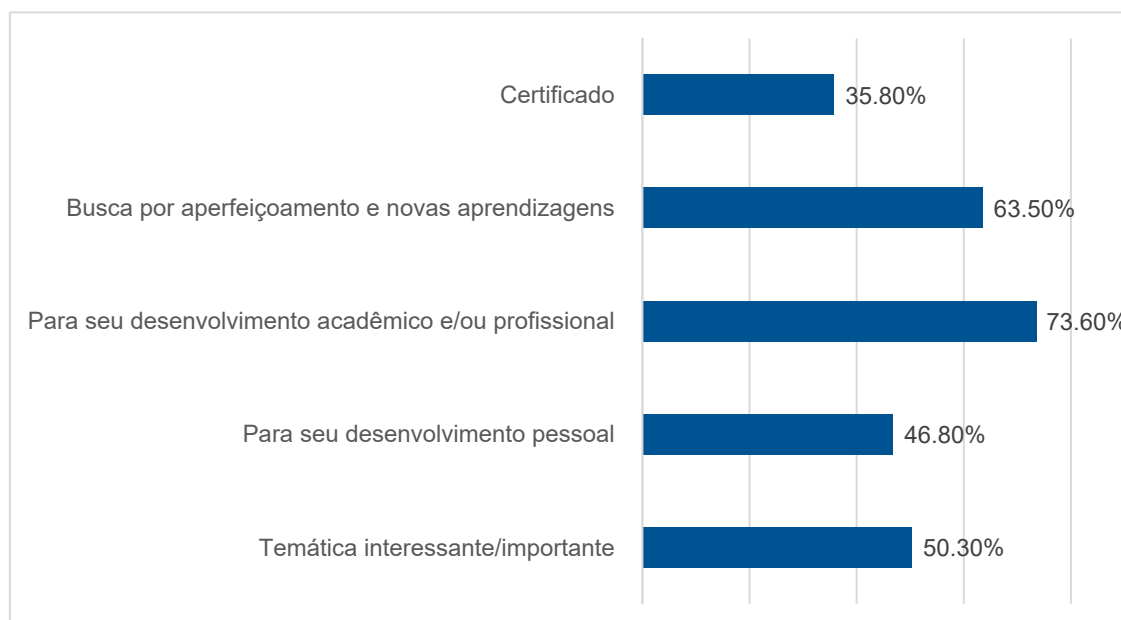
Certificado 35.80%

Busca por aperfeiçoamento e novas aprendizagens 63.50%

Para seu desenvolvimento acadêmico e/ou profissional 73.60%

Para seu desenvolvimento pessoal 46.80%

Temática interessante/importante 50.30%